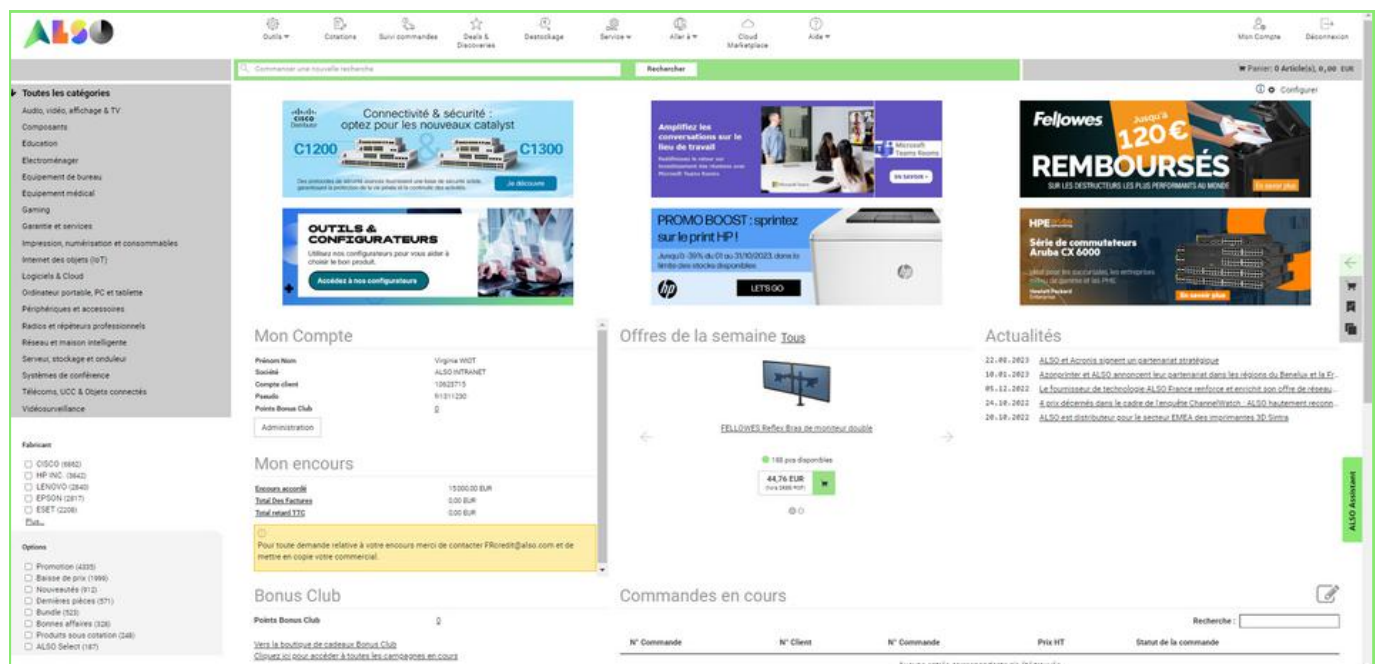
ALSO

Outils ▾ Cotations Suivi commandes Deals & Discoveries Destockage Service ▾ Aller à ▾ Cloud Marketplace Aide ▾

Mon Compte Déconnexion

Commencer une nouvelle recherche
Rechercher

Panier: 0 Article(s), 0,00 EUR

Configurer

Toutes les catégories
Audio, vidéo, affichage & TV
Composants
Education
Electroménager
Equipement de bureau
Equipement médical
Gaming
Garantie et services
Impression, numérisation et consommables
Internet des objets (IoT)
Logiciels & Cloud
Ordinateur portable, PC et tablette
Périphériques et accessoires
Radios et répéteurs professionnels
Réseau et maison intelligente
Serveur, stockage et onduleur
Systèmes de conférence
Télécoms, UCC & Objets connectés
Vidéosurveillance

Fabricant
CISCO (6662)
HP INC. (3642)
LENOVO (2840)
EPSON (2817)
ESET (2208)
Plus...

Options
Promotion (4335)
Baisse de prix (1999)
Nouveautés (912)
Dernières pièces (571)
Bundle (523)
Bonnes affaires (326)
Produits sous cotation (248)
ALSO Select (187)

CISCO Distributor
Connectivité & sécurité : optez pour les nouveaux catalyst
C1200 C1300
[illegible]
Je découvre

Amplifiez les conversations sur le lieu de travail
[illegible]
Microsoft Teams Rooms
En savoir +

Fellowes
Jusqu'à 120€
REMBOURSÉS
SUR LES DESTRUCTEURS LES PLUS PERFORMANTS AU MONDE
En savoir plus

OUTILS & CONFIGURATEURS
Utilisez nos configurateurs pour vous aider à choisir le bon produit.
Accédez à nos configurateurs

PROMO BOOST : sprintez sur le print HP !
Jusqu'à -39% du 01 au 31/10/2023, dans la limite des stocks disponibles
LET'S GO

HPE aruba
Série de commutateurs Aruba CX 6000
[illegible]
Hewlett Packard Enterprise
En savoir plus

Mon Compte
Prénom Nom Virginie WIOT
Société ALSO INTRANET
Compte client 10628715
Pseudo 91311230
Points Bonus Club 0
Administration

Mon encours
Encours accordé 15000,00 EUR
Total Des Factures 0,00 EUR
Total retard TTC 0,00 EUR

Pour toute demande relative à votre encours merci de contacter FRcredit@also.com et de mettre en copie votre commercial.

Offres de la semaine Tous
FELLOWES Reflex Bras de moniteur double
188 pcs disponibles
44,76 EUR
(hors DEEE PDF)

Actualités
22.08.2023 ALSO et Acronis signent un partenariat stratégique
10.01.2023 Azoprinter et ALSO annoncent leur partenariat dans les régions du Benelux et la Fr...
05.12.2022 Le fournisseur de technologie ALSO France renforce et enrichit son offre de réseau...
24.10.2022 4 prix décernés dans le cadre de l'enquête ChannelWatch : ALSO hautement reconn...
20.10.2022 ALSO est distributeur pour le secteur EMEA des imprimantes 3D Sintra

Bonus Club
Points Bonus Club 0
Vers la boutique de cadeaux Bonus Club
Cliquez ici pour accéder à toutes les campagnes en cours

Commandes en cours
Recherche :
| N° Commande | N° Client | N° Commande | Prix HT | Statut de la commande |
|---|---|---|---|---|

ALSO Assistant